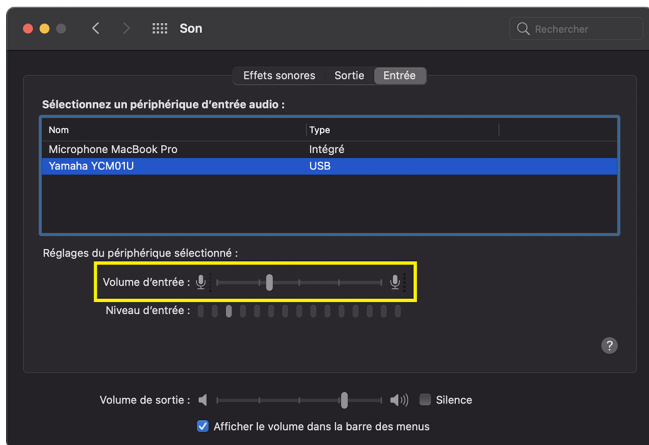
Son

Rechercher

Effets sonores Sortie Entrée

Sélectionnez un périphérique d'entrée audio :

| Nom | Type |
|---|---|
| Microphone MacBook Pro | Intégré |
| Yamaha YCM01U | USB |

Réglages du périphérique sélectionné :

Volume d'entrée :

Niveau d'entrée :

?

Volume de sortie :

Silence

Afficher le volume dans la barre des menus